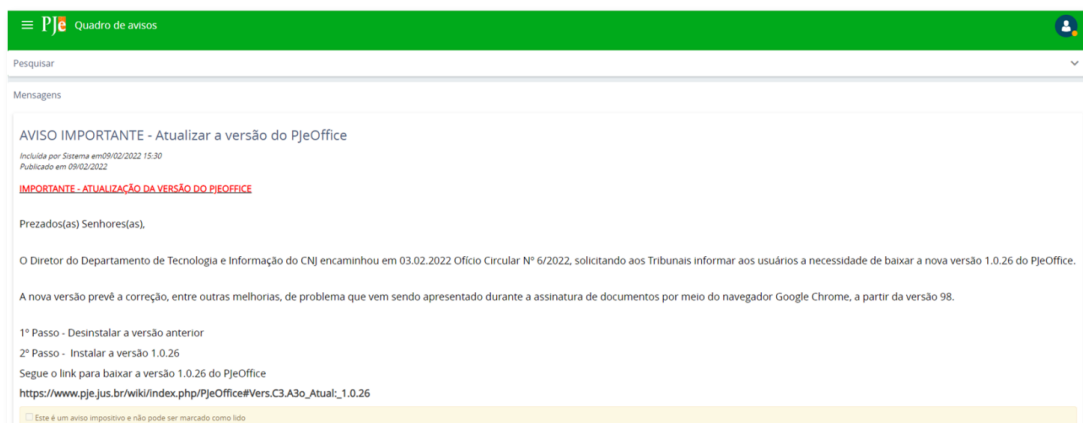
PJe Quadro de avisos

Pesquisar

Mensagens

AVISO IMPORTANTE - Atualizar a versão do PJeOffice

Incluída por Sistema em09/02/2022 15:30
Publicado em 09/02/2022

IMPORTANTE - ATUALIZAÇÃO DA VERSÃO DO PJEOFFICE

Prezados(as) Senhores(as),

O Diretor do Departamento de Tecnologia e Informação do CNJ encaminhou em 03.02.2022 Ofício Circular Nº 6/2022, solicitando aos Tribunais informar aos usuários a necessidade de baixar a nova versão 1.0.26 do PJeOffice.

A nova versão prevê a correção, entre outras melhorias, de problema que vem sendo apresentado durante a assinatura de documentos por meio do navegador Google Chrome, a partir da versão 98.

1º Passo - Desinstalar a versão anterior
2º Passo - Instalar a versão 1.0.26
Segue o link para baixar a versão 1.0.26 do PJeOffice
https://www.pje.jus.br/wiki/index.php/PJeOffice#Vers.C3.A3o_Atual:_1.0.26

Este é um aviso impositivo e não pode ser marcado como lido